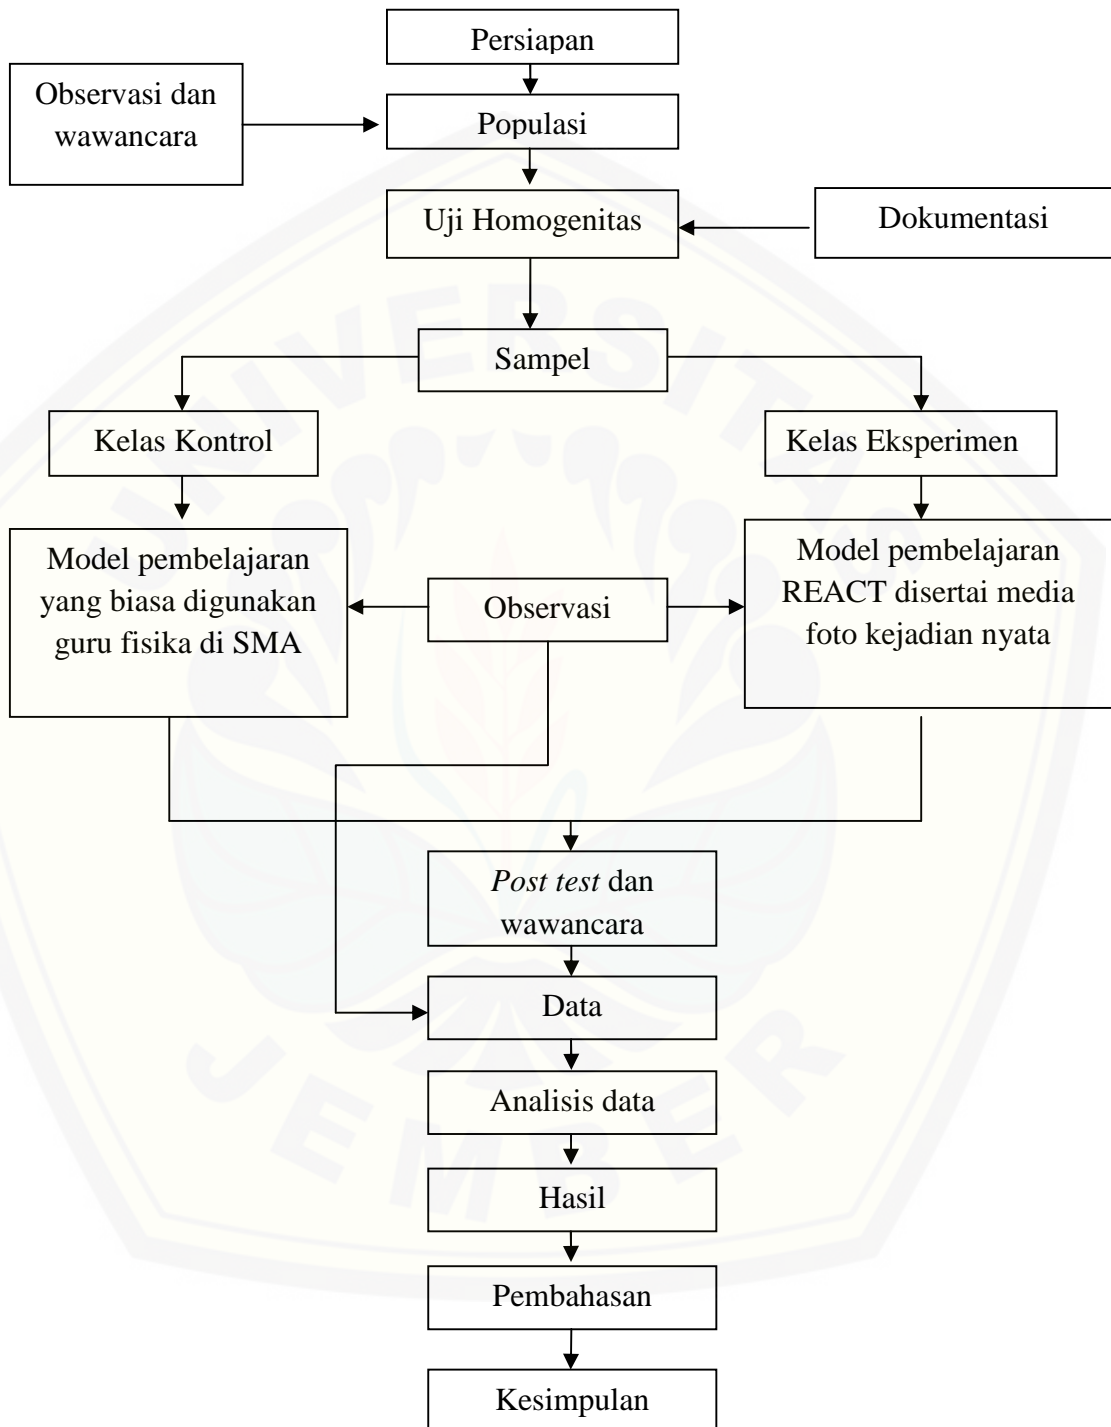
Persiapan

Observasi dan wawancara

Populasi

Uji Homogenitas

Dokumentasi

Sampel

Kelas Kontrol

Kelas Eksperimen

Model pembelajaran yang biasa digunakan guru fisika di SMA

Observasi

Model pembelajaran REACT disertai media foto kejadian nyata

*Post test* dan wawancara

Data

Analisis data

Hasil

Pembahasan

Kesimpulan